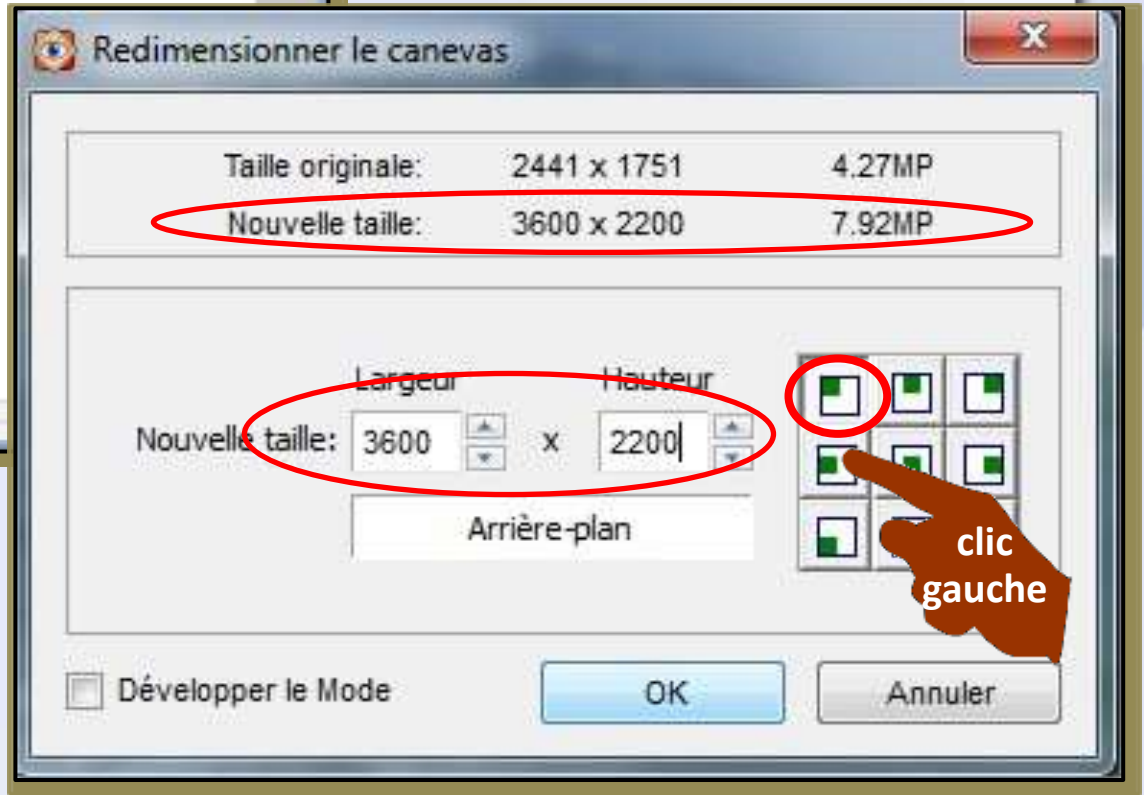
Redimensionner le canevas

Taille originale: 2441 x 1751 4.27MP
Nouvelle taille: 3600 x 2200 7.92MP

Largeur Hauteur
Nouvelle taille: 3600 x 2200

Arrière-plan

clic gauche

Développer le Mode

OK

Annuler